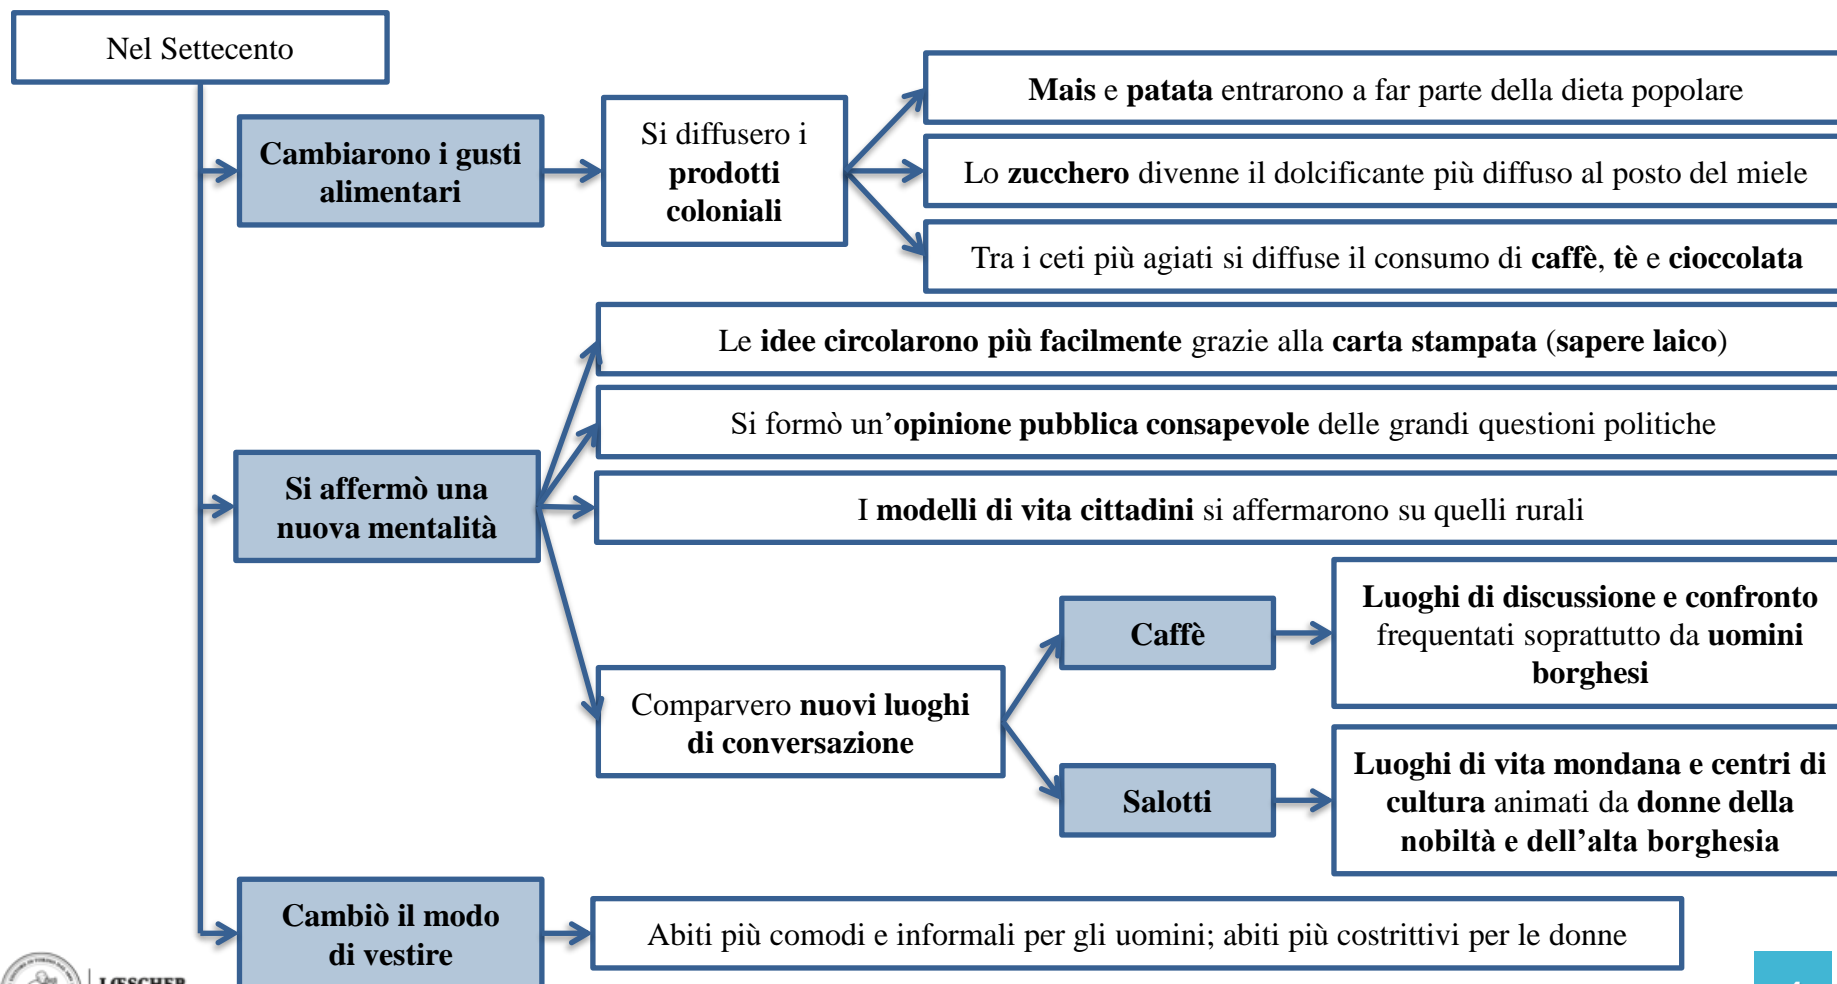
Nel Settecento

Cambiarono i gusti alimentari

Si diffusero i prodotti coloniali

Mais e patata entrarono a far parte della dieta popolare

Lo zucchero divenne il dolcificante più diffuso al posto del miele

Tra i ceti più agiati si diffuse il consumo di caffè, tè e cioccolata

Si affermò una nuova mentalità

Le idee circolarono più facilmente grazie alla carta stampata (sapere laico)

Si formò un'opinione pubblica consapevole delle grandi questioni politiche

I modelli di vita cittadini si affermarono su quelli rurali

Comparvero nuovi luoghi di conversazione

Caffè

Luoghi di discussione e confronto frequentati soprattutto da uomini borghesi

Salotti

Luoghi di vita mondana e centri di cultura animati da donne della nobiltà e dell'alta borghesia

Cambiò il modo di vestire

Abiti più comodi e informali per gli uomini; abiti più costrittivi per le donne

LŒSCHER